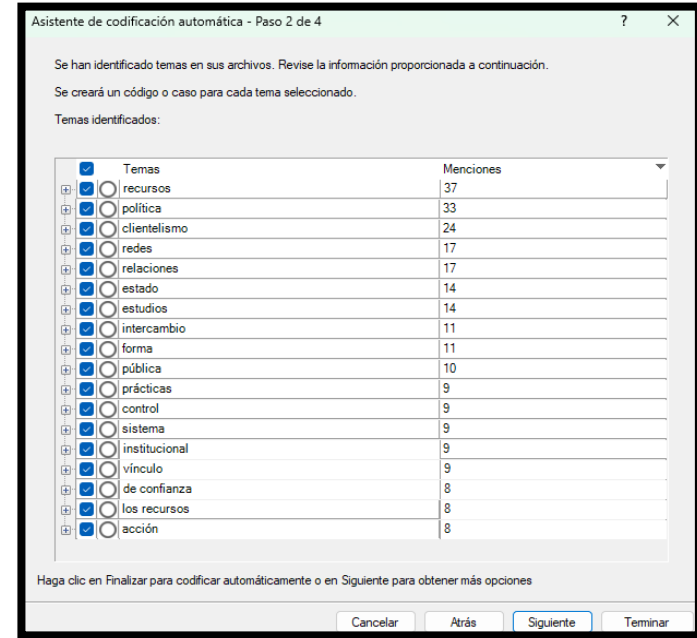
Asistente de codificación automática - Paso 2 de 4

?

×

Se han identificado temas en sus archivos. Revise la información proporcionada a continuación.

Se creará un código o caso para cada tema seleccionado.

Temas identificados:

| Temas | Menciones |
|---|---|
| recursos | 37 |
| política | 33 |
| clientelismo | 24 |
| redes | 17 |
| relaciones | 17 |
| estado | 14 |
| estudios | 14 |
| intercambio | 11 |
| forma | 11 |
| pública | 10 |
| prácticas | 9 |
| control | 9 |
| sistema | 9 |
| institucional | 9 |
| vínculo | 9 |
| de confianza | 8 |
| los recursos | 8 |
| acción | 8 |

Haga clic en Finalizar para codificar automáticamente o en Siguiente para obtener más opciones

Cancelar

Atrás

Siguiente

Terminar